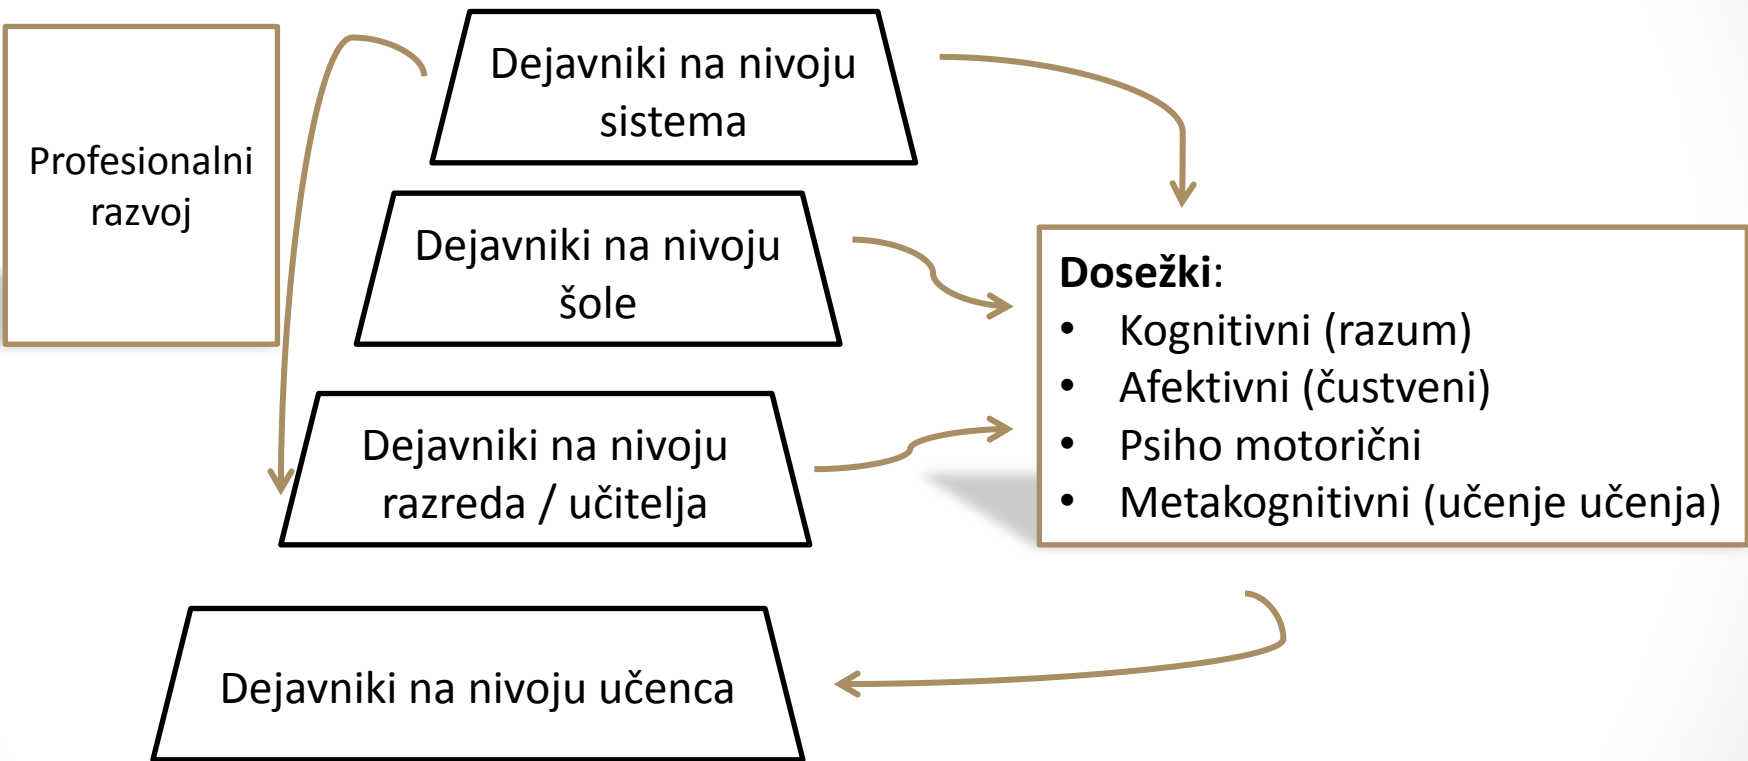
Profesionalni razvoj

Dejavniki na nivoju sistema

Dejavniki na nivoju šole

Dejavniki na nivoju razreda / učitelja

Dejavniki na nivoju učenca

**Dosežki**:
- Kognitivni (razum)
- Afektivni (čustveni)
- Psiho motorični
- Metakognitivni (učenje učenja)